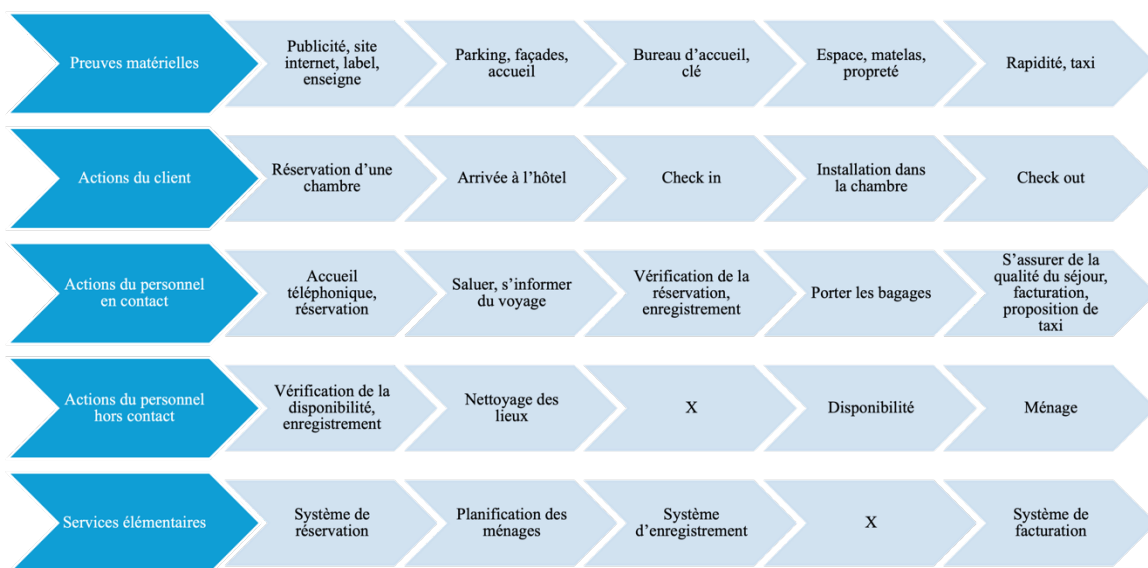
| | | | | | |
|---|---|---|---|---|---|
| Preuves matérielles | Publicité, site internet, label, enseigne | Parking, façades, accueil | Bureau d'accueil, clé | Espace, matelas, propreté | Rapidité, taxi |
| Actions du client | Réservation d'une chambre | Arrivée à l'hôtel | Check in | Installation dans la chambre | Check out |
| Actions du personnel en contact | Accueil téléphonique, réservation | Saluer, s'informer du voyage | Vérification de la réservation, enregistrement | Porter les bagages | S'assurer de la qualité du séjour, facturation, proposition de taxi |
| Actions du personnel hors contact | Vérification de la disponibilité, enregistrement | Nettoyage des lieux | X | Disponibilité | Ménage |
| Services élémentaires | Système de réservation | Planification des ménages | Système d'enregistrement | X | Système de facturation |